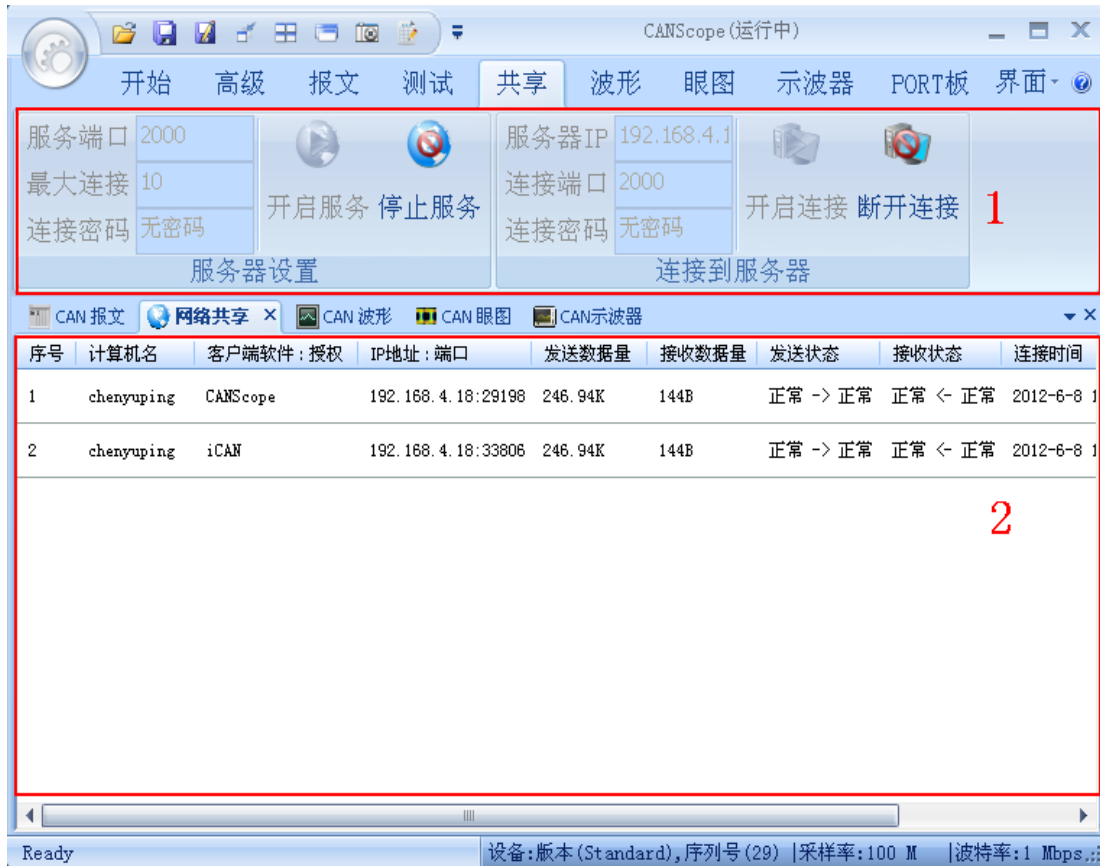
CANScope(运行中)

开始 高级 报文 测试 共享 波形 眼图 示波器 PORT板 界面

服务端口 2000
最大连接 10
连接密码 无密码
开启服务 停止服务
服务器设置

服务器IP 192.168.4.1
连接端口 2000
连接密码 无密码
开启连接 断开连接
连接到服务器

1

CAN 报文 网络共享 × CAN 波形 CAN 眼图 CAN示波器

| 序号 | 计算机名 | 客户端软件：授权 | IP地址：端口 | 发送数据量 | 接收数据量 | 发送状态 | 接收状态 | 连接时间 |
|---|---|---|---|---|---|---|---|---|
| 1 | chenyuping | CANScope | 192.168.4.18:29198 | 246.94K | 144B | 正常 -> 正常 | 正常 <- 正常 | 2012-6-8 1 |
| 2 | chenyuping | iCAN | 192.168.4.18:33806 | 246.94K | 144B | 正常 -> 正常 | 正常 <- 正常 | 2012-6-8 1 |

2

Ready 设备:版本(Standard),序列号(29) |采样率:100 M |波特率:1 Mbps,